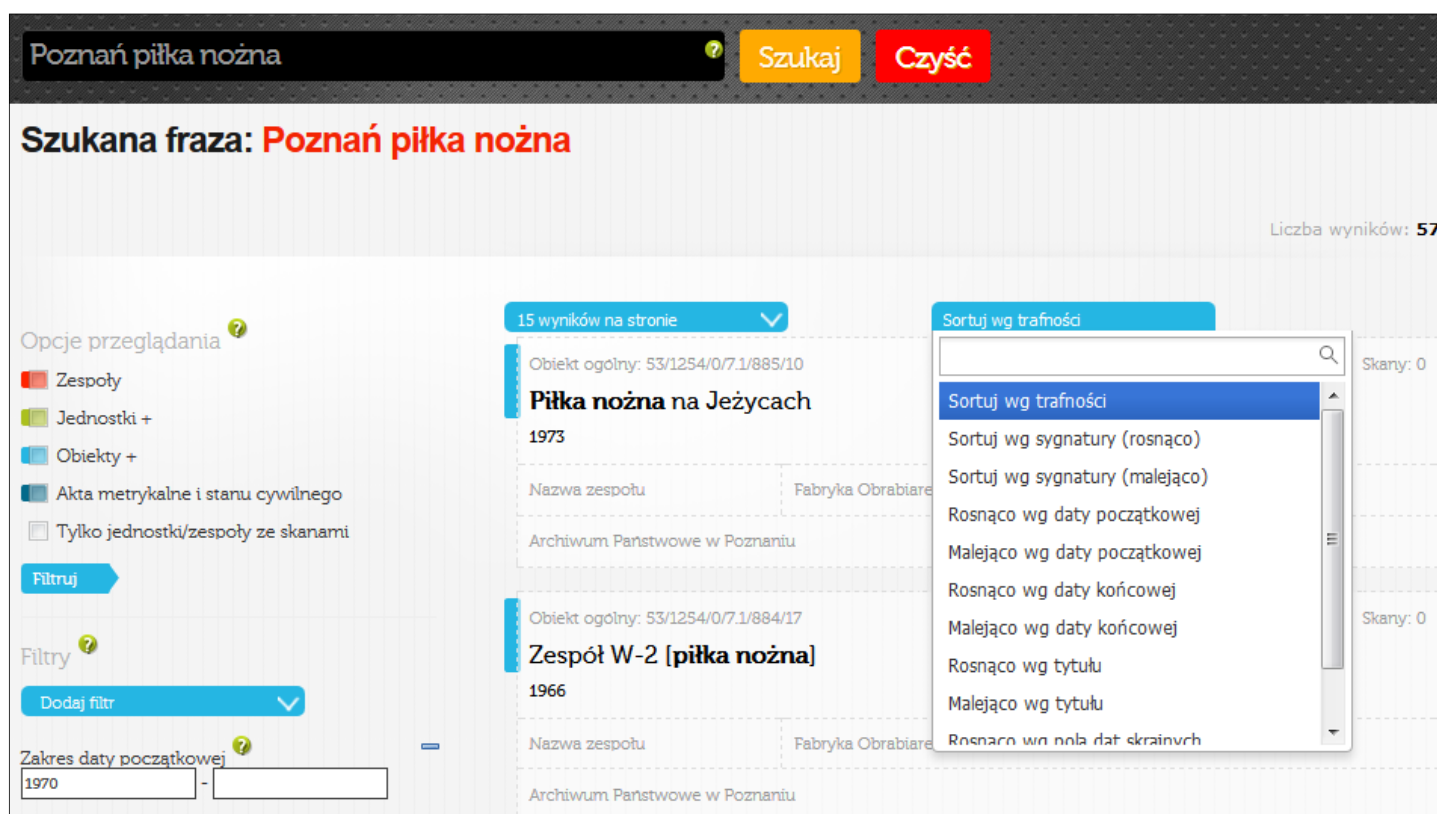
Poznań piłka nożna

Szukaj

Czyść

Szukana fraza: Poznań piłka nożna

Liczba wyników: 57

Opcje przeglądania

Zespoły

Jednostki +

Obiekty +

Akta metrykalne i stanu cywilnego

Tylko jednostki/zespoły ze skanami

Filtruj

Filtry

Dodaj filtr

Zakres daty początkowej

1970 -

15 wyników na stronie

Sortuj wg trafności

Sortuj wg trafności

Sortuj wg sygnatury (rosnąco)

Sortuj wg sygnatury (malejąco)

Rosnąco wg daty początkowej

Malejąco wg daty początkowej

Rosnąco wg daty końcowej

Malejąco wg daty końcowej

Rosnąco wg tytułu

Malejąco wg tytułu

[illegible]

Obiekt ogólny: 53/1254/0/7.1/885/10

Piłka nożna na Jeżycach

1973

Nazwa zespołu

Fabryka Obrabiare

Archiwum Państwowe w Poznaniu

Skany: 0

Obiekt ogólny: 53/1254/0/7.1/884/17

Zespół W-2 [piłka nożna]

1966

Nazwa zespołu

Fabryka Obrabiare

Archiwum Państwowe w Poznaniu

Skany: 0